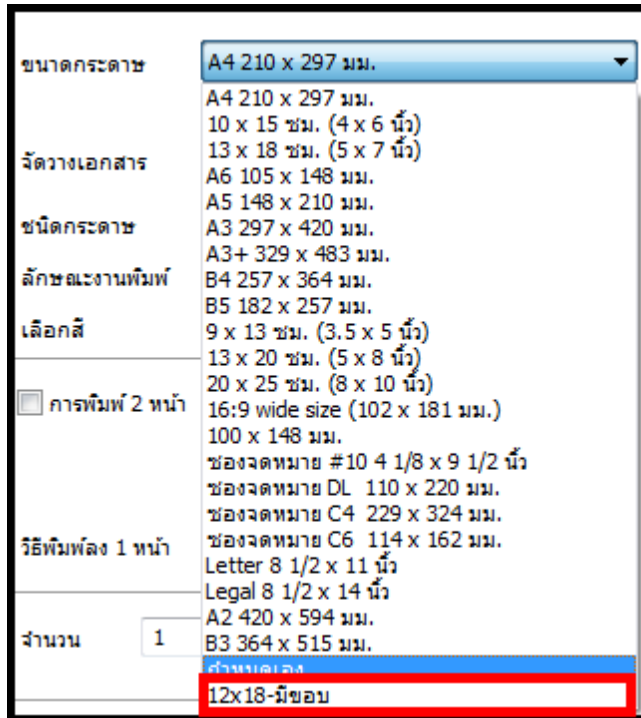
ขนาดกระดาษ

A4 210 x 297 มม.

A4 210 x 297 มม.
10 x 15 ซม. (4 x 6 นิ้ว)
13 x 18 ซม. (5 x 7 นิ้ว)
A6 105 x 148 มม.
A5 148 x 210 มม.
A3 297 x 420 มม.
A3+ 329 x 483 มม.
B4 257 x 364 มม.
B5 182 x 257 มม.
9 x 13 ซม. (3.5 x 5 นิ้ว)
13 x 20 ซม. (5 x 8 นิ้ว)
20 x 25 ซม. (8 x 10 นิ้ว)
16:9 wide size (102 x 181 มม.)
100 x 148 มม.
ซองจดหมาย #10 4 1/8 x 9 1/2 นิ้ว
ซองจดหมาย DL 110 x 220 มม.
ซองจดหมาย C4 229 x 324 มม.
ซองจดหมาย C6 114 x 162 มม.
Letter 8 1/2 x 11 นิ้ว
Legal 8 1/2 x 14 นิ้ว
A2 420 x 594 มม.
B3 364 x 515 มม.
กำหนดเอง
12x18-มีขอบ

จัดวางเอกสาร

ชนิดกระดาษ

ลักษณะงานพิมพ์

เลือกสี

การพิมพ์ 2 หน้า

วิธีพิมพ์ลง 1 หน้า

จำนวน 1